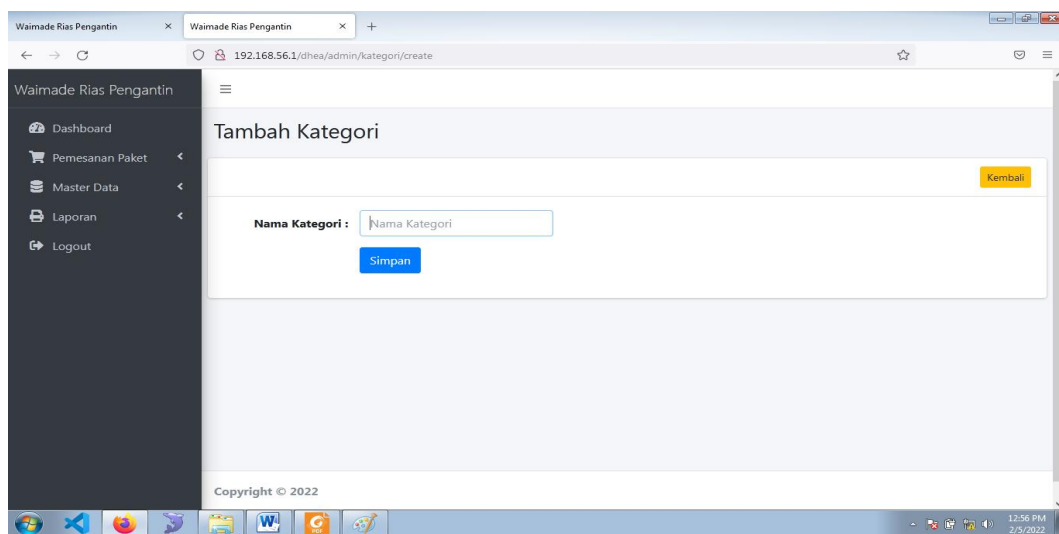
Waimade Rias Pengantin ×
Waimade Rias Pengantin ×
+

192.168.56.1/dhea/admin/kategori/create

Waimade Rias Pengantin

Dashboard
Pemesanan Paket
Master Data
Laporan
Logout

Tambah Kategori

Kembali

Nama Kategori : Nama Kategori

Simpan

Copyright © 2022

12:56 PM
2/5/2022